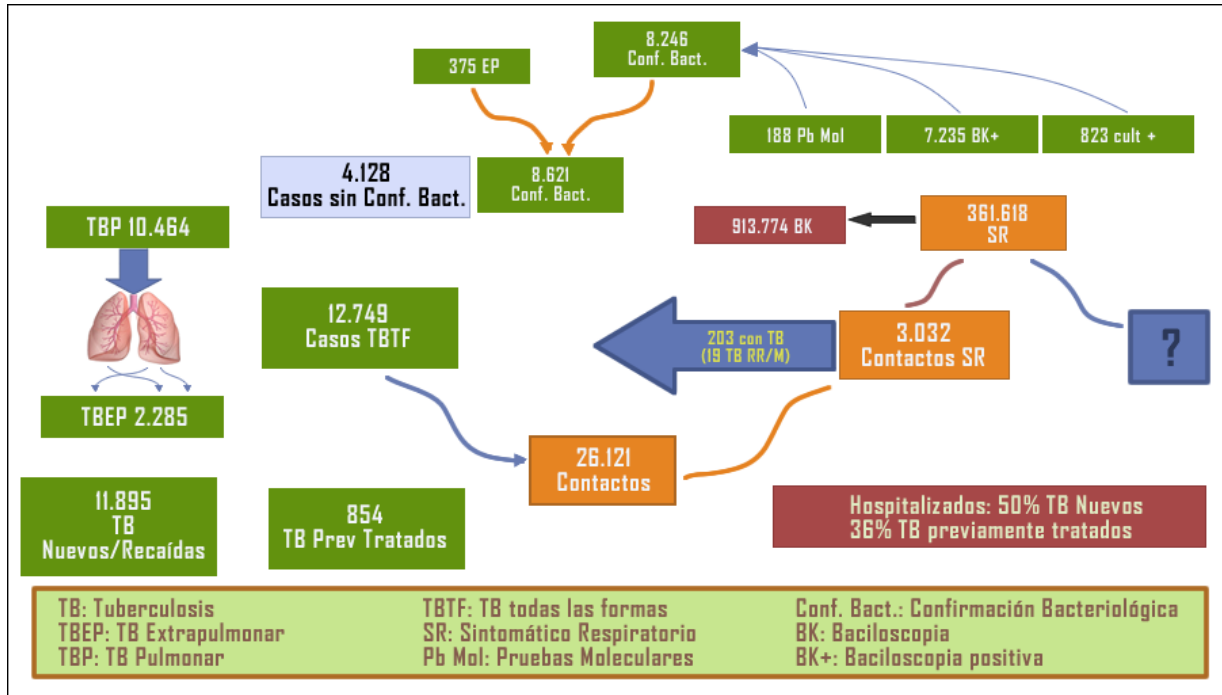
375 EP

8.246
Conf. Bact.

188 Pb Mol

7.235 BK+

823 cult +

4.128
Casos sin Conf. Bact.

8.621
Conf. Bact.

TBP 10.464

913.774 BK

361.618
SR

12.749
Casos TBTF

203 con TB
(19 TB RR/M)

3.032
Contactos SR

?

TBEP 2.285

26.121
Contactos

11.895
TB
Nuevos/Recaídas

854
TB Prev Tratados

Hospitalizados: 50% TB Nuevos
36% TB previamente tratados

TB: Tuberculosis
TBEP: TB Extrapulmonar
TBP: TB Pulmonar

TBTF: TB todas las formas
SR: Sintomático Respiratorio
Pb Mol: Pruebas Moleculares

Conf. Bact.: Confirmación Bacteriológica
BK: Baciloscopia
BK+: Baciloscopia positiva